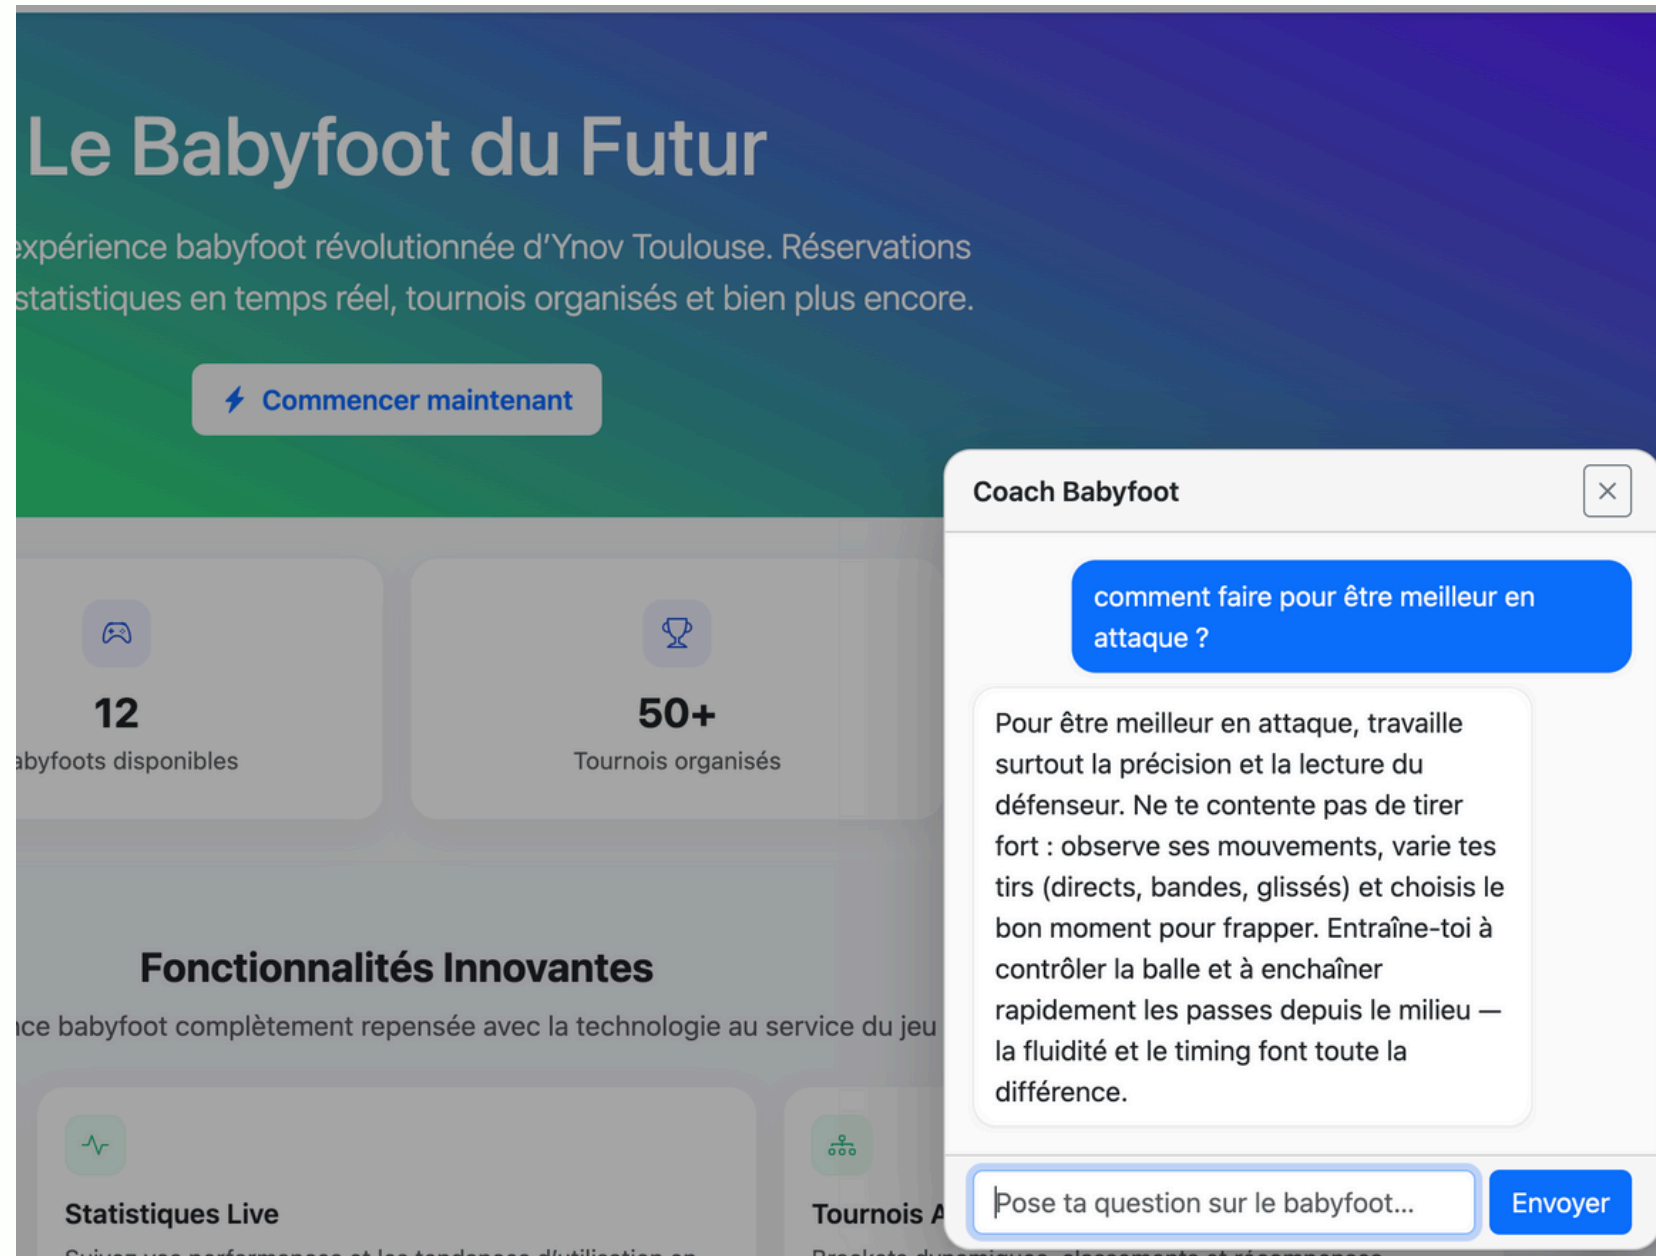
Le Babyfoot du Futur

xpérience babyfoot révolutionnée d'Ynov Toulouse. Réservations statistiques en temps réel, tournois organisés et bien plus encore.

Commencer maintenant

12
abyfoots disponibles

50+
Tournois organisés

Fonctionnalités Innovantes

ice babyfoot complètement repensée avec la technologie au service du jeu

Statistiques Live

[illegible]

Tournois A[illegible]

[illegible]

Coach Babyfoot

comment faire pour être meilleur en attaque ?

Pour être meilleur en attaque, travaille surtout la précision et la lecture du défenseur. Ne te contente pas de tirer fort : observe ses mouvements, varie tes tirs (directs, bandes, glissés) et choisis le bon moment pour frapper. Entraîne-toi à contrôler la balle et à enchaîner rapidement les passes depuis le milieu — la fluidité et le timing font toute la différence.

Pose ta question sur le babyfoot...

Envoyer